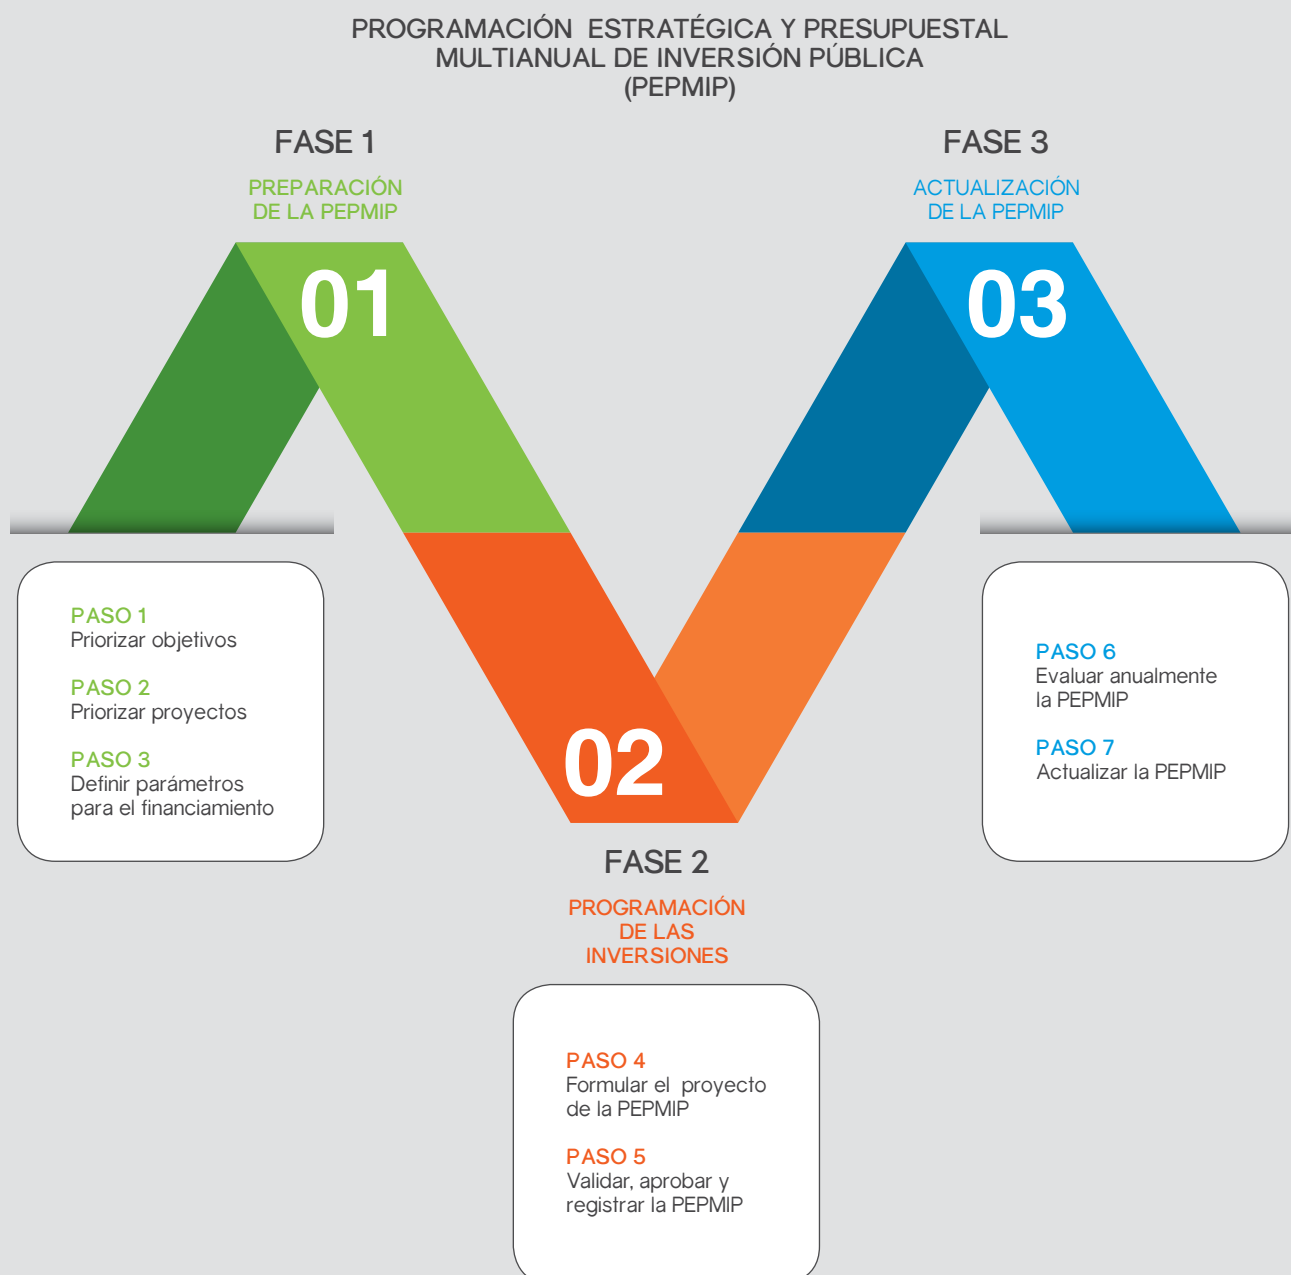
PROGRAMACIÓN ESTRATÉGICA Y PRESUPUESTAL MULTIANUAL DE INVERSIÓN PÚBLICA (PEPMIP)

FASE 1

PREPARACIÓN DE LA PEPMIP

01

FASE 3

ACTUALIZACIÓN DE LA PEPMIP

03

PASO 1
Priorizar objetivos

PASO 2
Priorizar proyectos

PASO 3
Definir parámetros para el financiamiento

02

PASO 6
Evaluar anualmente la PEPMIP

PASO 7
Actualizar la PEPMIP

FASE 2

PROGRAMACIÓN DE LAS INVERSIONES

PASO 4
Formular el proyecto de la PEPMIP

PASO 5
Validar, aprobar y registrar la PEPMIP